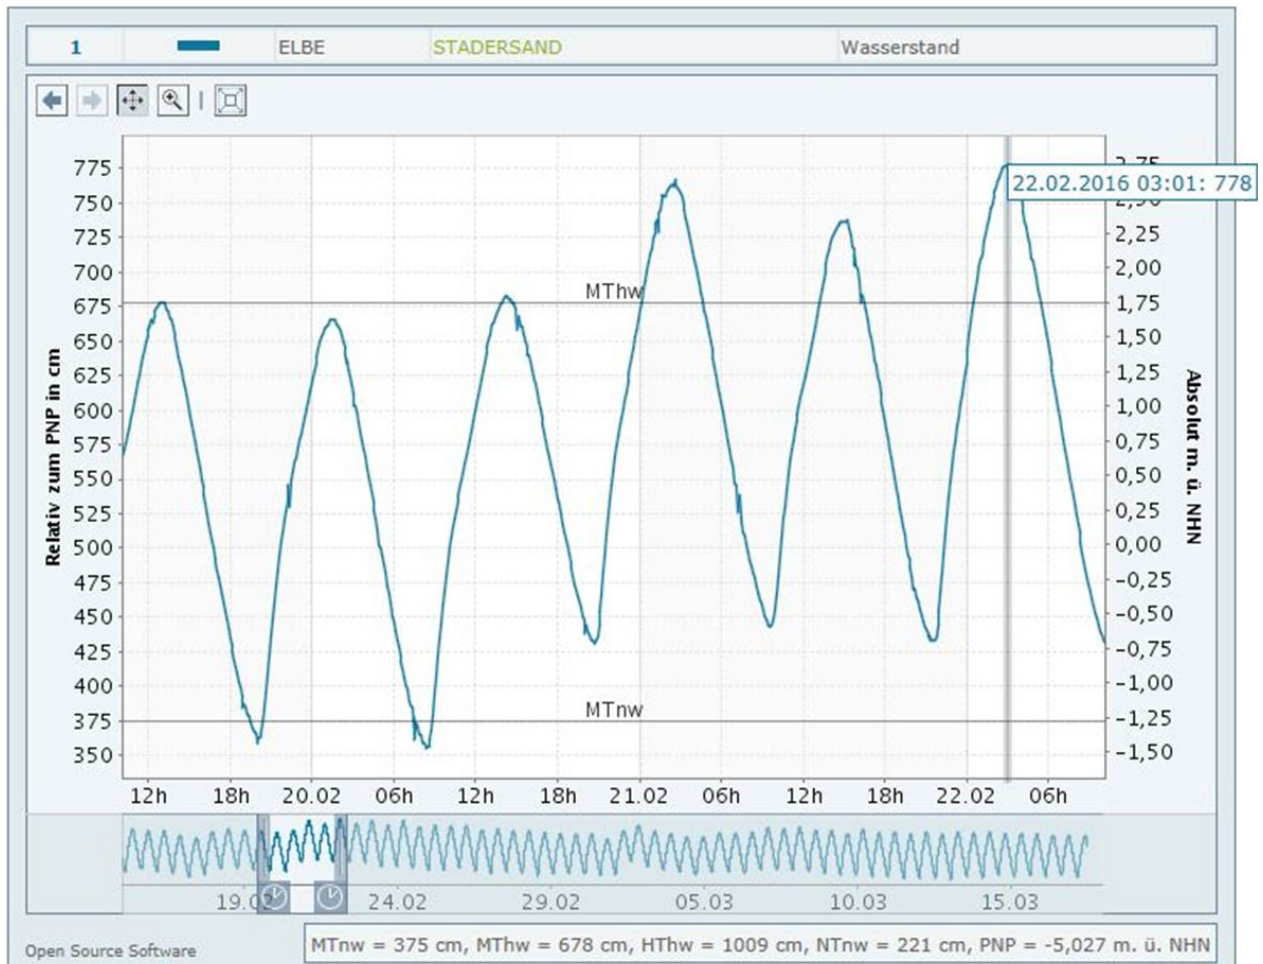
1 ELBE STADERSAND Wasserstand

22.02.2016 03:01: 778

Relativ zum PNP in cm

775
750
725
700
675
650
625
600
575
550
525
500
475
450
425
400
375
350

Absolut m. ü. NHN

2,75
2,50
2,25
2,00
1,75
1,50
1,25
1,00
0,75
0,50
0,25
0,00
-0,25
-0,50
-0,75
-1,00
-1,25
-1,50

MThw
MTnw

12h 18h 20.02 06h 12h 18h 21.02 06h 12h 18h 22.02 06h

19.02 24.02 29.02 05.03 10.03 15.03

Open Source Software

MTnw = 375 cm, MThw = 678 cm, HThw = 1009 cm, NTnw = 221 cm, PNP = -5,027 m. ü. NHN